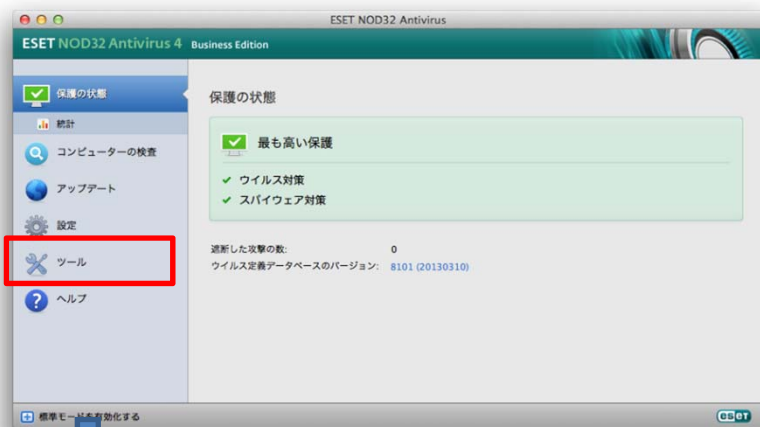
ESET NOD32 Antivirus

ESET NOD32 Antivirus 4 Business Edition

保護の状態
統計
コンピューターの検査
アップデート
設定
ツール
ヘルプ

保護の状態

最も高い保護
✔ ウイルス対策
✔ スパイウェア対策

遮断した攻撃の数: 0
ウイルス定義データベースのバージョン: 8101 (20130310)

標準モードを有効化する

ESET